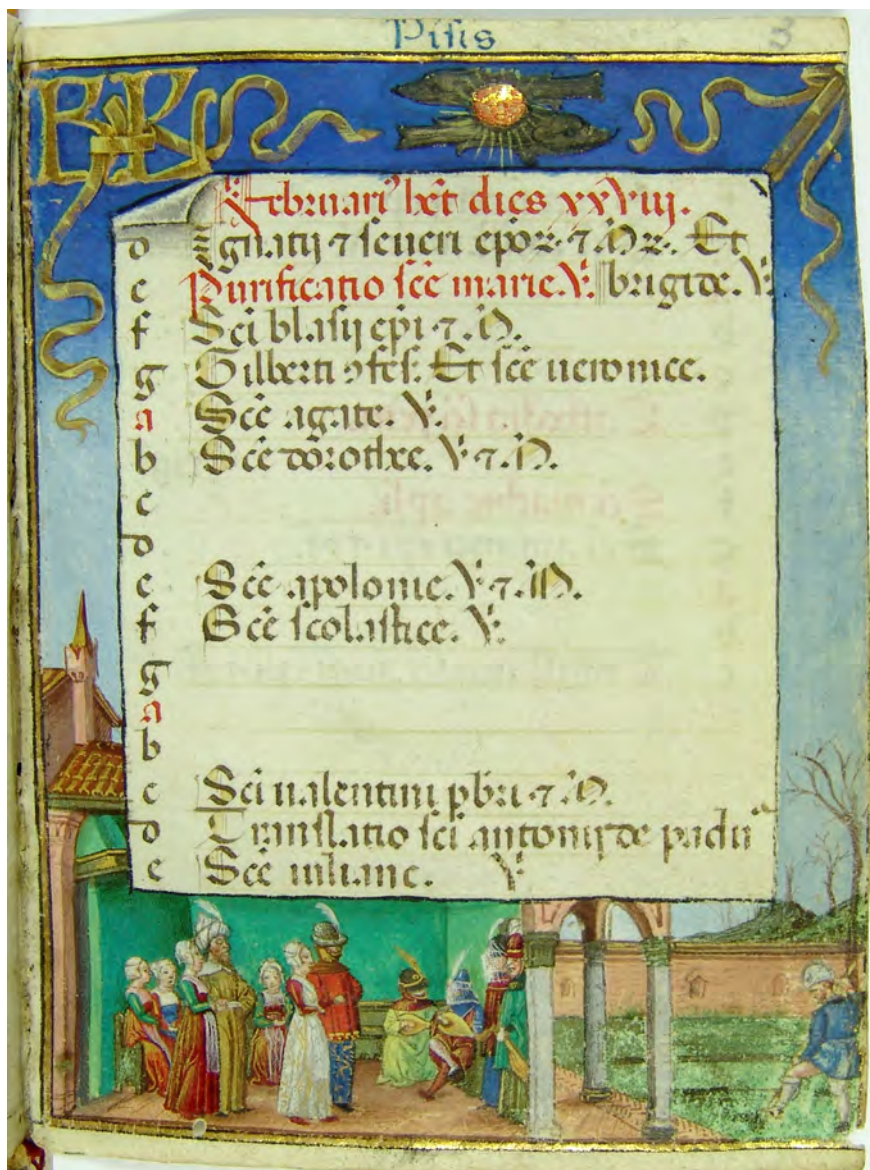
Pisis

3

KL

Februari' hƺt dies xxviij.

d Ignatij 7 seueri epoz 7 Mr. Et

e Purificatio sce marie. V. brigide. V.

f Sci blasij epi 7 M.

g Gilberti cfes. Et sce ueronice.

A Sce agate. V.

b Sce dorotee. V. 7 M.

c

d

e Sce apolonie. V. 7 M.

f Sce scolastice. V.

g

A

b

c Sci ualentini pbri 7 M.

d Translatio sci antonij de padu

e Sce iuliane. V.